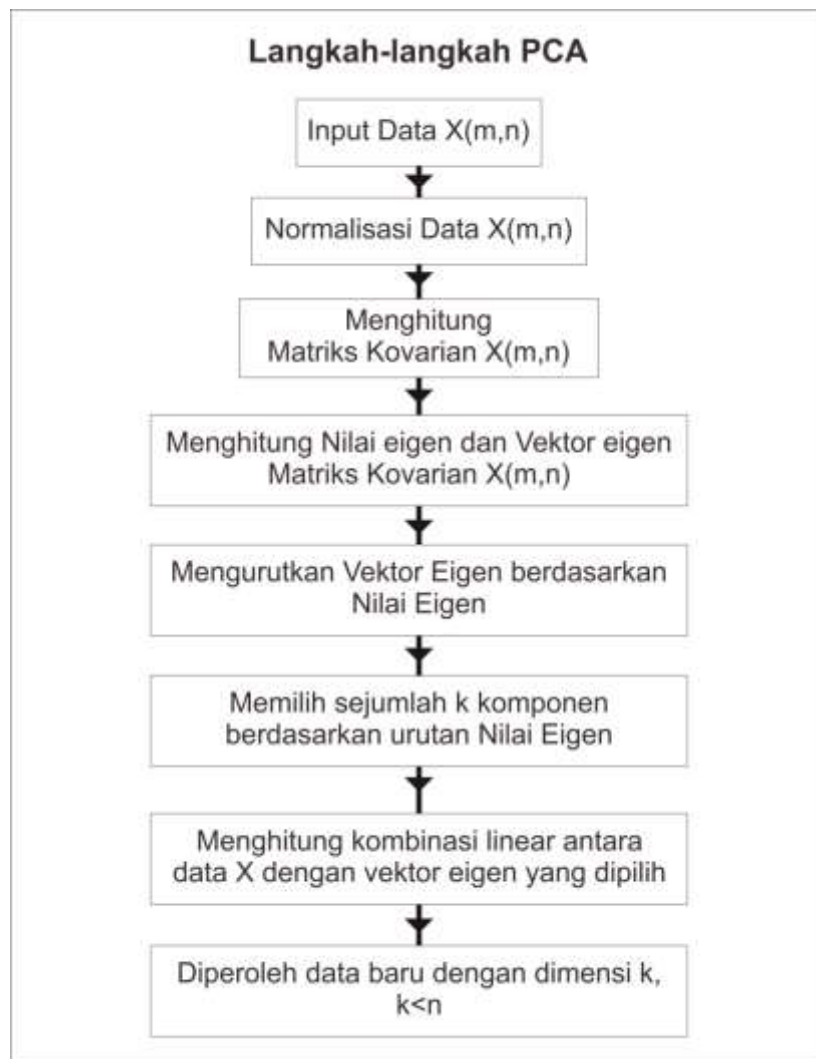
Langkah-langkah PCA

Input Data X(m,n)

Normalisasi Data X(m,n)

Menghitung Matriks Kovarian X(m,n)

Menghitung Nilai eigen dan Vektor eigen Matriks Kovarian X(m,n)

Mengurutkan Vektor Eigen berdasarkan Nilai Eigen

Memilih sejumlah k komponen berdasarkan urutan Nilai Eigen

Menghitung kombinasi linear antara data X dengan vektor eigen yang dipilih

Diperoleh data baru dengan dimensi k, k<n